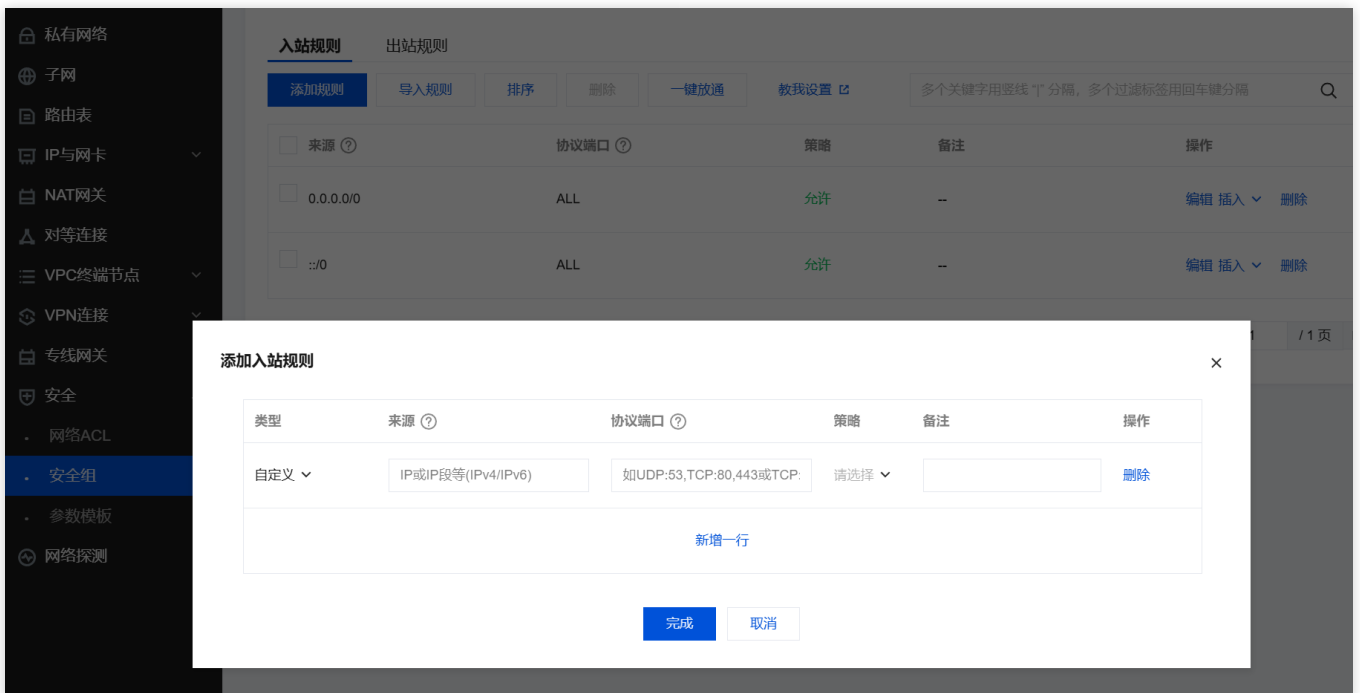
私有网络
子网
路由表
IP与网卡
NAT网关
对等连接
VPC终端节点
VPN连接
专线网关
安全
网络ACL
安全组
参数模板
网络探测

入站规则 出站规则

添加规则 导入规则 排序 删除 一键放通 教我设置

多个关键字用竖线 "|" 分隔，多个过滤标签用回车键分隔

| 来源 | 协议端口 | 策略 | 备注 | 操作 |
|---|---|---|---|---|
| 0.0.0.0/0 | ALL | 允许 | -- | 编辑 插入 删除 |
| ::/0 | ALL | 允许 | -- | 编辑 插入 删除 |

1 / 1 页

添加入站规则

| 类型 | 来源 | 协议端口 | 策略 | 备注 | 操作 |
|---|---|---|---|---|---|
| 自定义 | IP或IP段等(IPv4/IPv6) | 如UDP:53,TCP:80,443或TCP: | 请选择 |  | 删除 |

新增一行

完成 取消